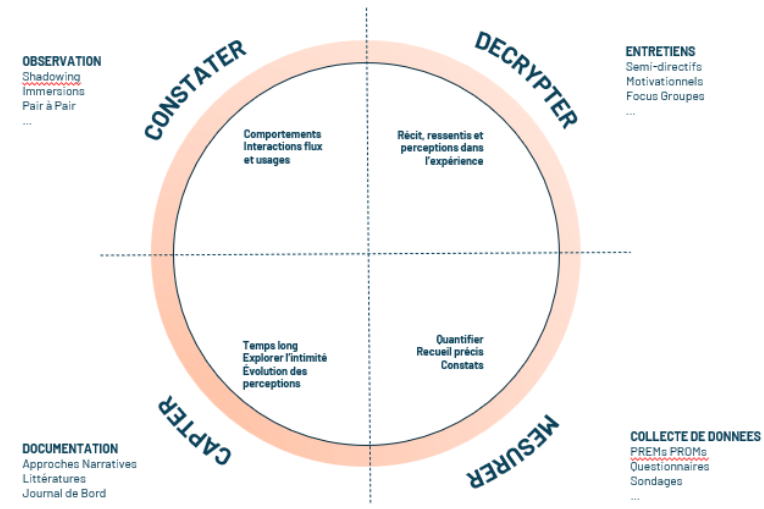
OBSERVATION
Shadowing
Immersions
Pair à Pair
...

CONSTATER

DECRYPTER

ENTRETIENS
Semi-directifs
Motivationnels
Focus Groupes
...

Comportements
Interactions flux et usages

Récit, ressentis et perceptions dans l'expérience

Temps long
Explorer l'intimité
Évolution des perceptions

Quantifier
Recueil précis
Constats

CAPTER

MESURER

DOCUMENTATION
Approches Narratives
Littératures
Journal de Bord

COLLECTE DE DONNEES
PREMs PROMs
Questionnaires
Sondages
...